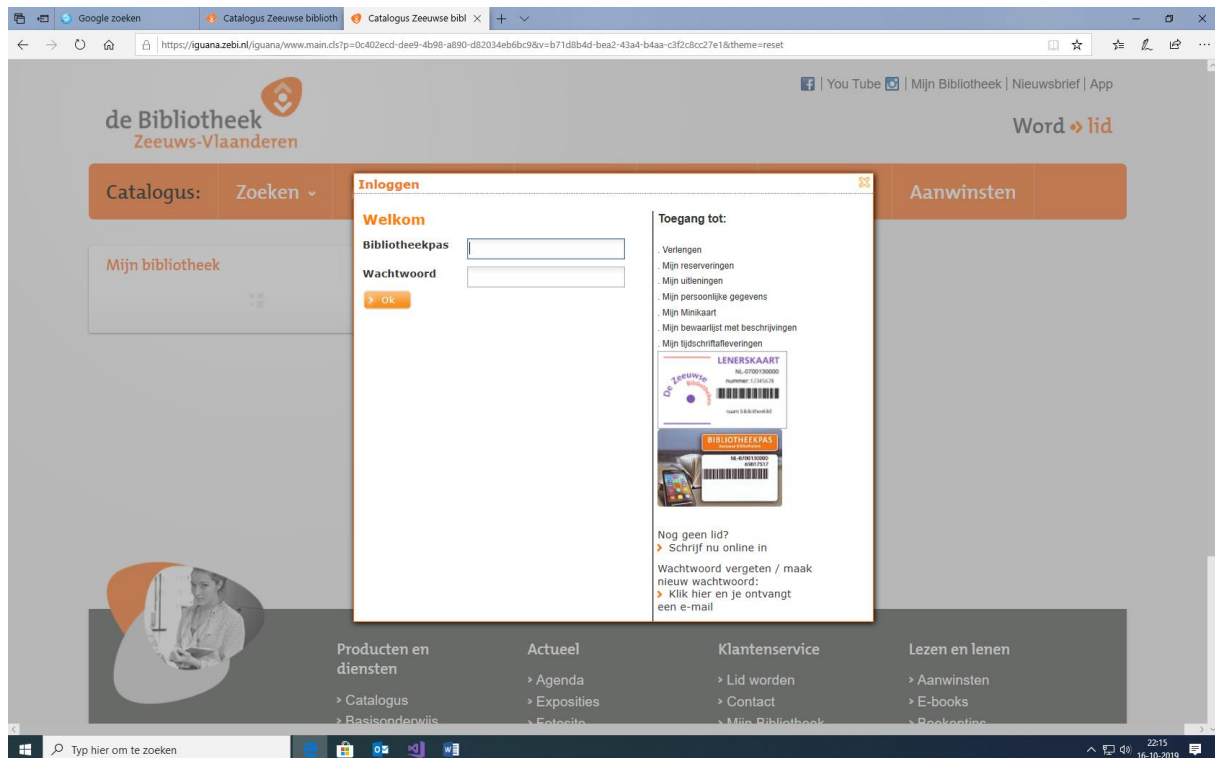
Google zoeken | Catalogus Zeeuwse biblioth | Catalogus Zeeuwse bibl

https://iguana.zebi.nl/iguana/www.main.cls?p=0c402ecd-dee9-4b98-a890-d82034eb6bc9&v=b71d8b4d-bea2-43a4-b4aa-c3f2c8cc27e1&theme=reset

| You Tube | Mijn Bibliotheek | Nieuwsbrief | App

de Bibliotheek
Zeeuws-Vlaanderen

Word lid

Catalogus: Zoeken Aanwinsten

Mijn bibliotheek

Inloggen

Welkom

Bibliotheekpas

Wachtwoord

Ok

Toegang tot:

. Verlengen
. Mijn reserveringen
. Mijn uitleningen
. Mijn persoonlijke gegevens
. Mijn Minikaart
. Mijn bewaarlijst met beschrijvingen
. Mijn tijdschriftafleveringen

LENERSKAART
NL-0700130000
nummer 12345678
De Zeeuwse Bibliotheek
naam bibliotheek

BIBLIOTHEEKPAS
Zeeuwse bibliotheek
NL-0700130000
65817517

Nog geen lid?
Schrijf nu online in

Wachtwoord vergeten / maak nieuw wachtwoord:
Klik hier en je ontvangt een e-mail

Producten en diensten
› Catalogus
› Basisonderwijs

Actueel
› Agenda
› Exposities
› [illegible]

Klantenservice
› Lid worden
› Contact
› Mijn Bibliotheek

Lezen en lenen
› Aanwinsten
› E-books
› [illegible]

Typ hier om te zoeken

22:15
16-10-2019